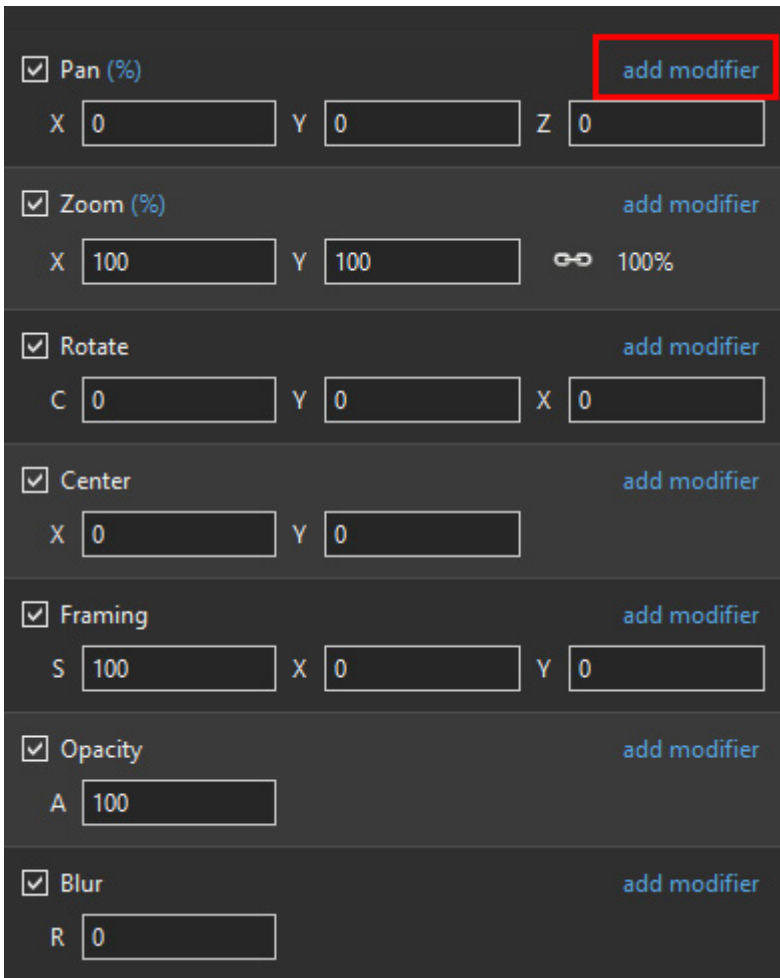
☑ Pan (%) add modifier
X 0 Y 0 Z 0

☑ Zoom (%) add modifier
X 100 Y 100 100%

☑ Rotate add modifier
C 0 Y 0 X 0

☑ Center add modifier
X 0 Y 0

☑ Framing add modifier
S 100 X 0 Y 0

☑ Opacity add modifier
A 100

☑ Blur add modifier
R 0